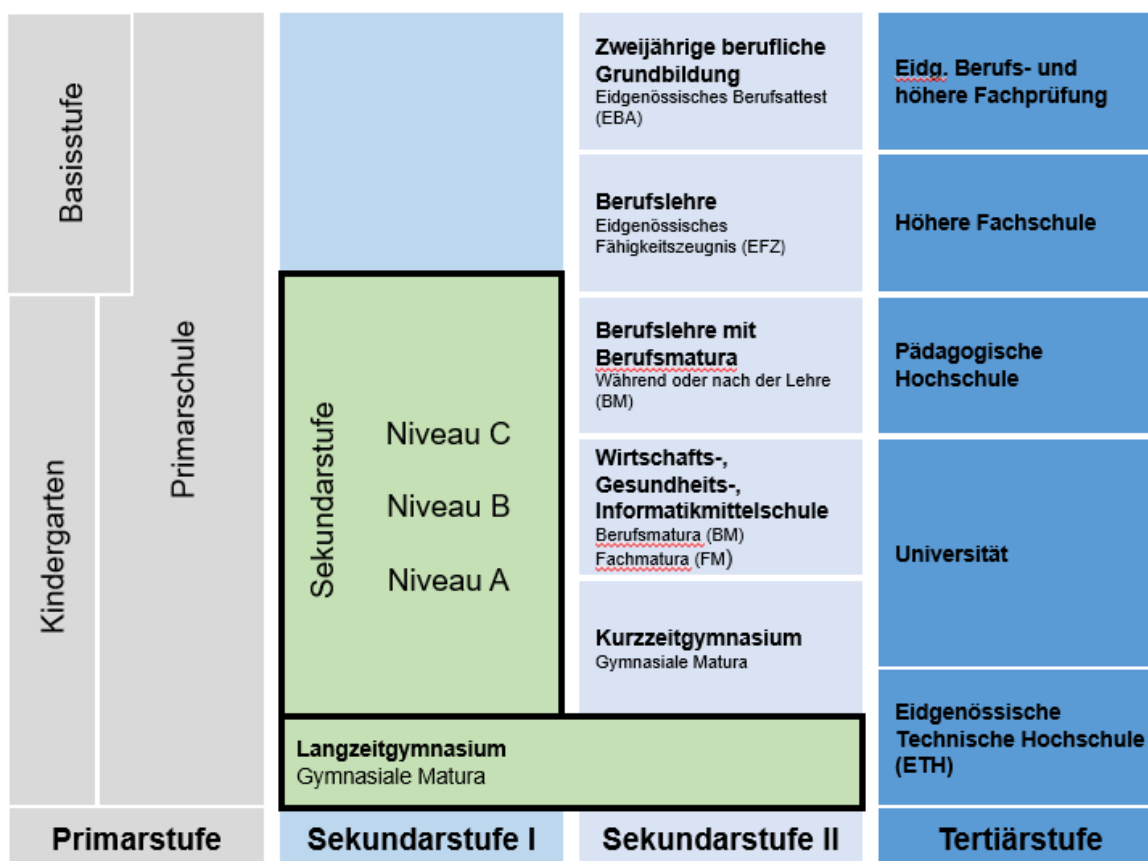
Basisstufe

Kindergarten

Primarschule

Sekundarstufe

Niveau C

Niveau B

Niveau A

Langzeitgymnasium
Gymnasiale Matura

Zweijährige berufliche Grundbildung
Eidgenössisches Berufsattest (EBA)

Berufslehre
Eidgenössisches Fähigkeitszeugnis (EFZ)

Berufslehre mit Berufsmatura
Während oder nach der Lehre (BM)

Wirtschafts-, Gesundheits-, Informatikmittelschule
Berufsmatura (BM)
Fachmatura (FM)

Kurzzeitgymnasium
Gymnasiale Matura

Eidg. Berufs- und höhere Fachprüfung

Höhere Fachschule

Pädagogische Hochschule

Universität

Eidgenössische Technische Hochschule (ETH)

Primarstufe

Sekundarstufe I

Sekundarstufe II

Tertiärstufe